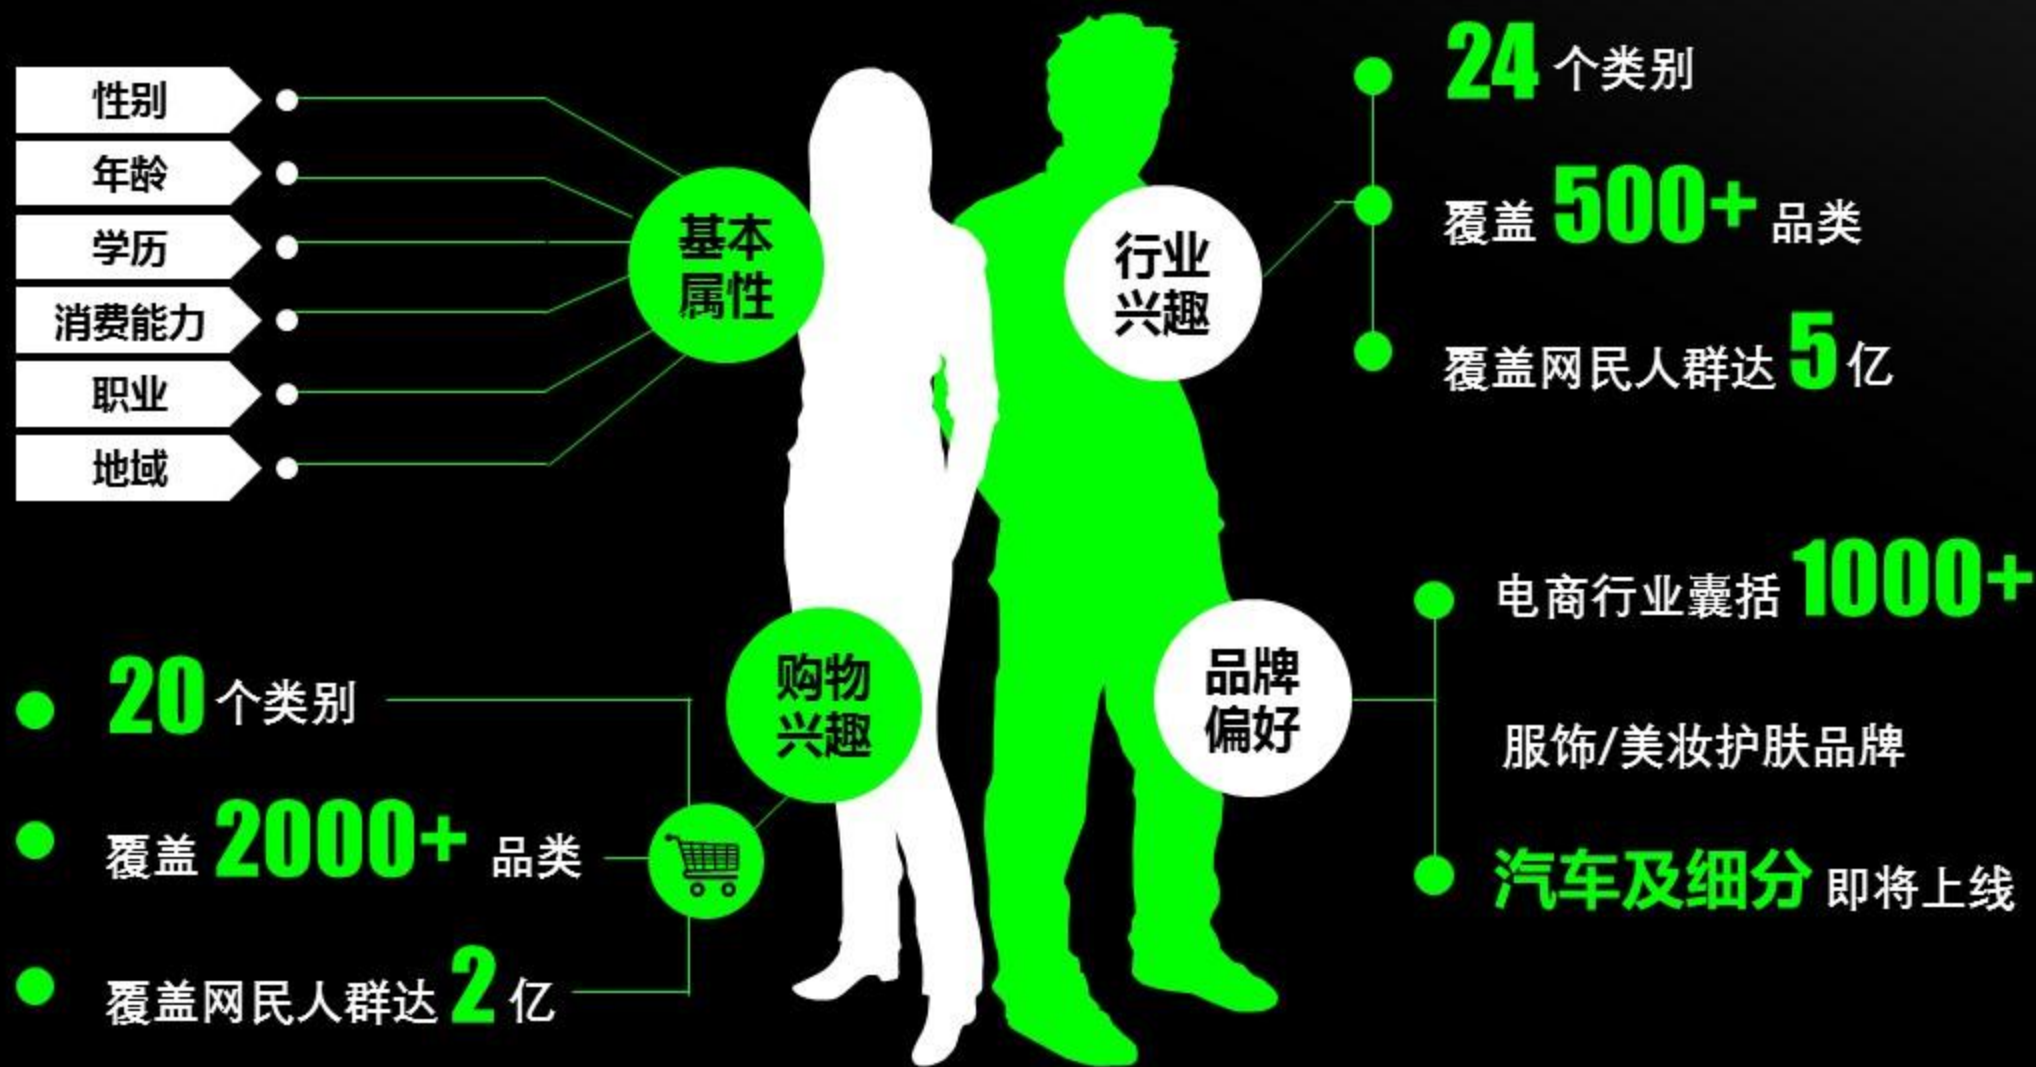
性别
年龄
学历
消费能力
职业
地域

基本属性

行业兴趣

24 个类别
覆盖 500+ 品类
覆盖网民人群达 5 亿

购物兴趣

20 个类别
覆盖 2000+ 品类
覆盖网民人群达 2 亿

品牌偏好

电商行业囊括 1000+
服饰/美妆护肤品牌
汽车及细分 即将上线